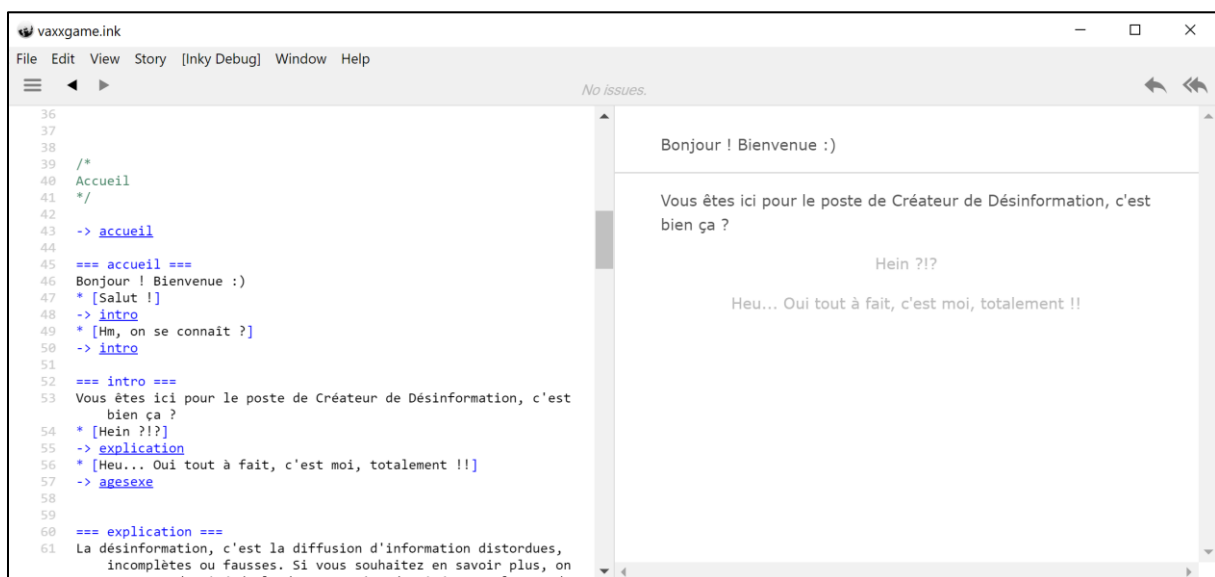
vaxxgame.ink

File Edit View Story [Inky Debug] Window Help

No issues.

36
37
38
39 /*
40 Accueil
41 */
42
43 -> accueil
44
45 === accueil ===
46 Bonjour ! Bienvenue :)
47 * [Salut !]
48 -> intro
49 * [Hm, on se connaît ?]
50 -> intro
51
52 === intro ===
53 Vous êtes ici pour le poste de Créateur de Désinformation, c'est bien ça ?
54 * [Hein ?!?]
55 -> explication
56 * [Heu... Oui tout à fait, c'est moi, totalement !!]
57 -> agesexe
58
59
60 === explication ===
61 La désinformation, c'est la diffusion d'information distordues, incomplètes ou fausses. Si vous souhaitez en savoir plus, on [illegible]

Bonjour ! Bienvenue :)

Vous êtes ici pour le poste de Créateur de Désinformation, c'est bien ça ?

Hein ?!?

Heu... Oui tout à fait, c'est moi, totalement !!